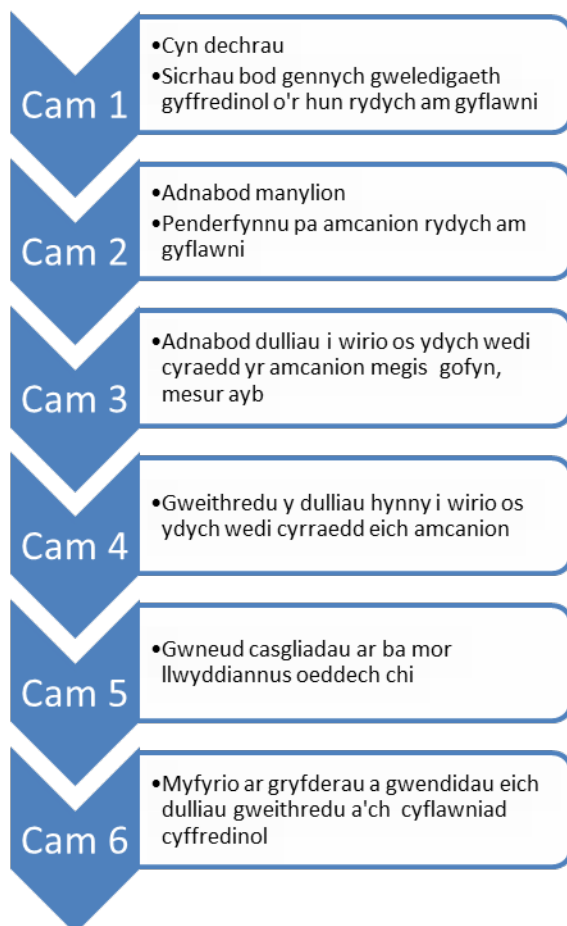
Cam 1

•Cyn dechrau
•Sicrhau bod gennych weledigaeth gyffredinol o'r hun rydych am gyflawni

Cam 2

•Adnabod manylion
•Penderfynnu pa amcanion rydych am gyflawni

Cam 3

•Adnabod dulliau i wirio os ydych wedi cyraedd yr amcanion megis gofyn, mesur ayb

Cam 4

•Gweithredu y dulliau hynny i wirio os ydych wedi cyrraedd eich amcanion

Cam 5

•Gwneud casgliadau ar ba mor llwyddiannus oeddech chi

Cam 6

•Myfyrio ar gryfderau a gwendidau eich dulliau gweithredu a'ch cyflawniad cyffredinol